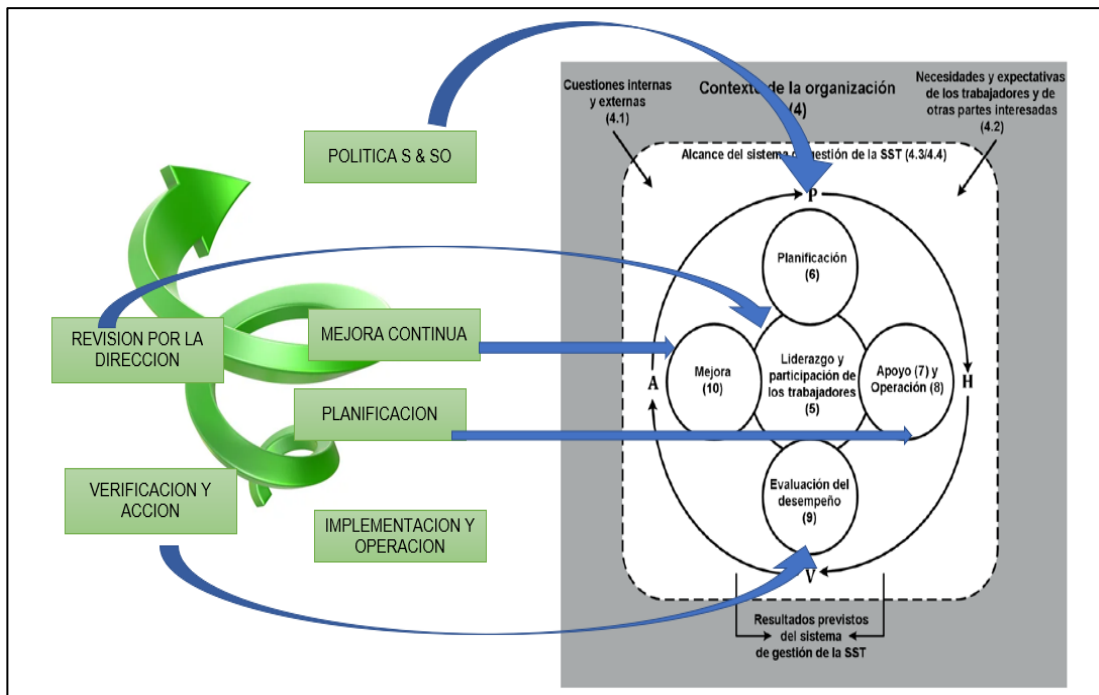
POLITICA S & SO

REVISION POR LA DIRECCION

MEJORA CONTINUA

PLANIFICACION

VERIFICACION Y ACCION

IMPLEMENTACION Y OPERACION

Cuestiones internas y externas (4.1)

Contexto de la organización (4)

Necesidades y expectativas de los trabajadores y de otras partes interesadas (4.2)

Alcance del sistema de gestión de la SST (4.3/4.4)

P

Planificación (6)

Mejora (10)

Liderazgo y participación de los trabajadores (5)

Apoyo (7) y Operación (8)

A

H

Evaluación del desempeño (9)

V

Resultados previstos del sistema de gestión de la SST